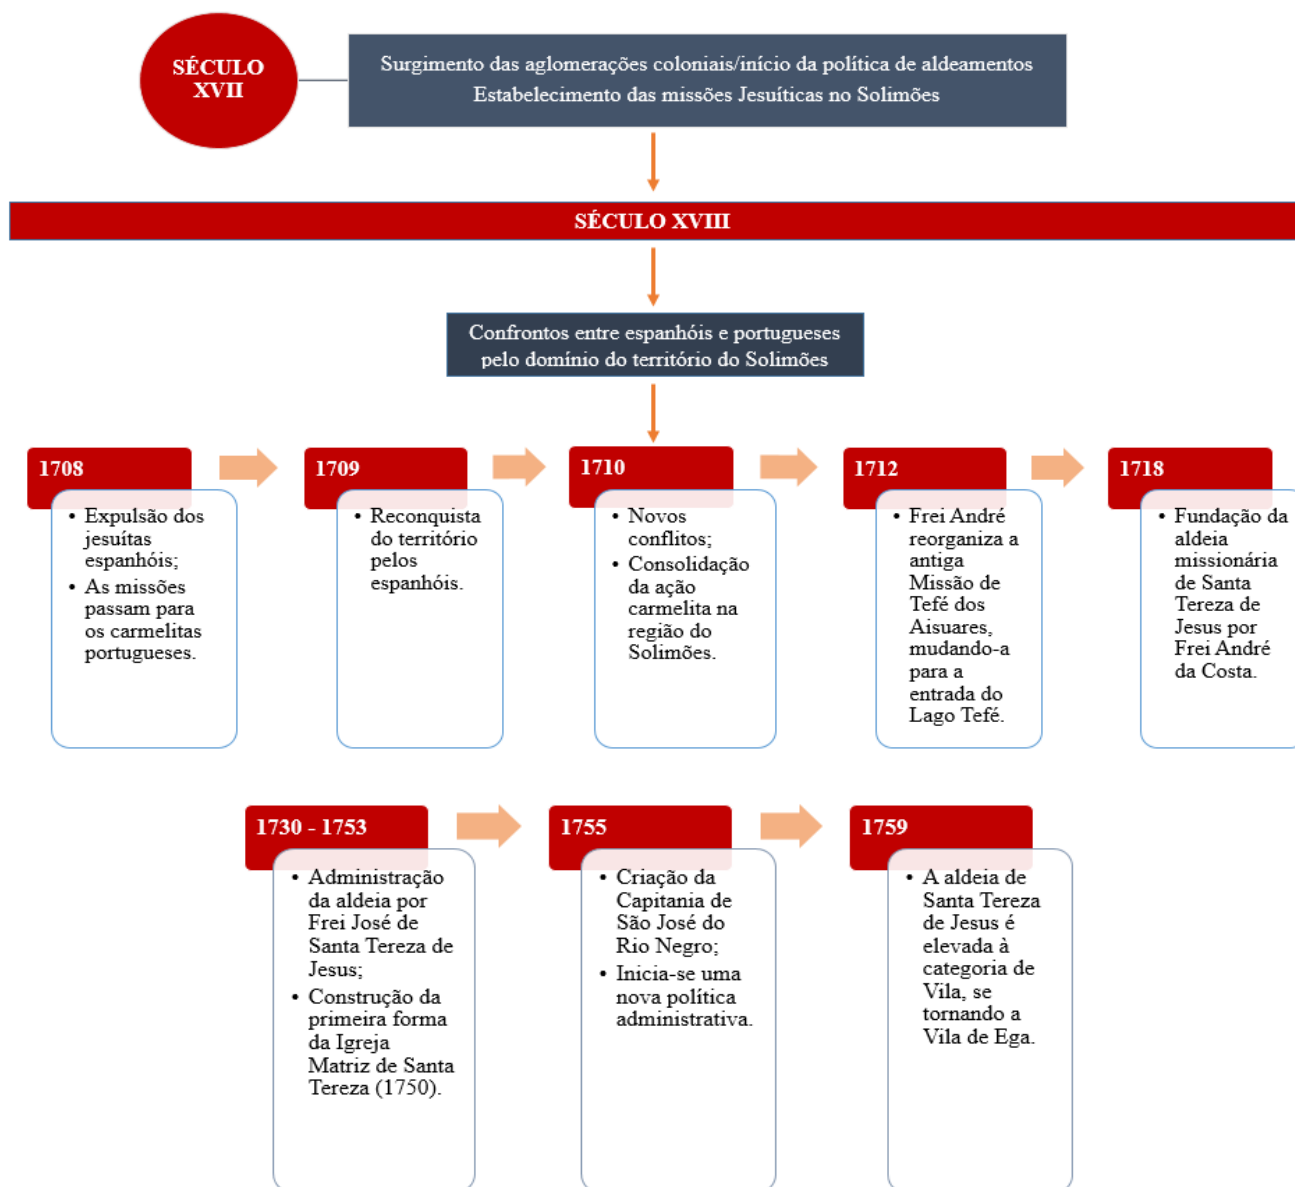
SÉCULO XVII

Surgimento das aglomerações coloniais/início da política de aldeamentos
Estabelecimento das missões Jesuíticas no Solimões

SÉCULO XVIII

Confrontos entre espanhóis e portugueses pelo domínio do território do Solimões

1708

- Expulsão dos jesuítas espanhóis;
- As missões passam para os carmelitas portugueses.

1709

- Reconquista do território pelos espanhóis.

1710

- Novos conflitos;
- Consolidação da ação carmelita na região do Solimões.

1712

- Frei André reorganiza a antiga Missão de Tefé dos Aisuares, mudando-a para a entrada do Lago Tefé.

1718

- Fundação da aldeia missionária de Santa Tereza de Jesus por Frei André da Costa.

1730 - 1753

- Administração da aldeia por Frei José de Santa Tereza de Jesus;
- Construção da primeira forma da Igreja Matriz de Santa Tereza (1750).

1755

- Criação da Capitania de São José do Rio Negro;
- Inicia-se uma nova política administrativa.

1759

- A aldeia de Santa Tereza de Jesus é elevada à categoria de Vila, se tornando a Vila de Ega.